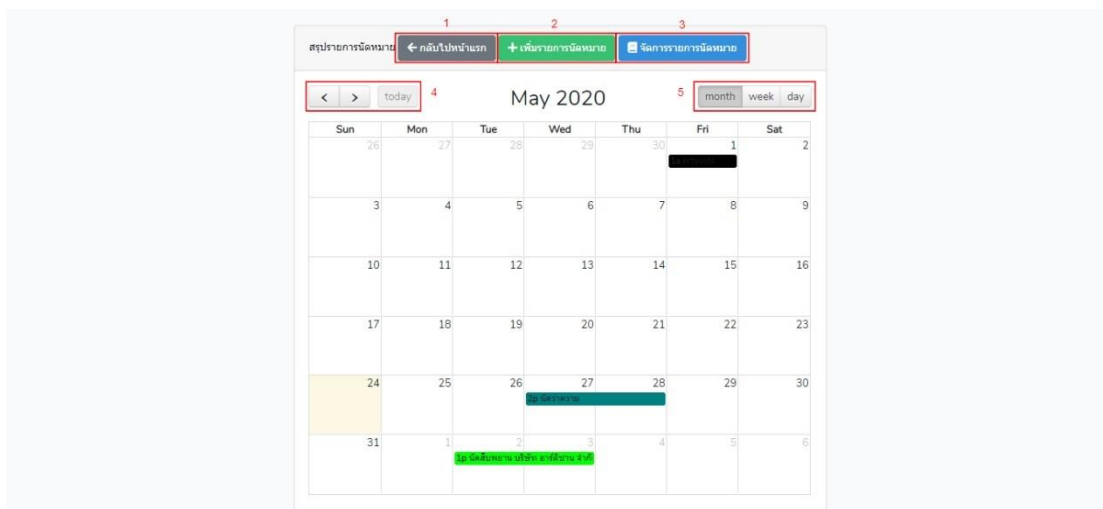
1 2 3

สรุปรายการนัดหมาย ← กลับไปหน้าแรก + เพิ่มรายการนัดหมาย จัดการรายการนัดหมาย

< > today 4 May 2020 5 month week day

| Sun | Mon | Tue | Wed | Thu | Fri | Sat |
|---|---|---|---|---|---|---|
| 26 | 27 | 28 | 29 | 30 | 1 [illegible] | 2 |
| 3 | 4 | 5 | 6 | 7 | 8 | 9 |
| 10 | 11 | 12 | 13 | 14 | 15 | 16 |
| 17 | 18 | 19 | 20 | 21 | 22 | 23 |
| 24 | 25 | 26 | 27 2p นัดราคาวาย | 28 | 29 | 30 |
| 31 | 1 | 2 1p นัดสืบพยาน บริษัท อาร์ดีงาน จำกัด | 3 | 4 | 5 | 6 |